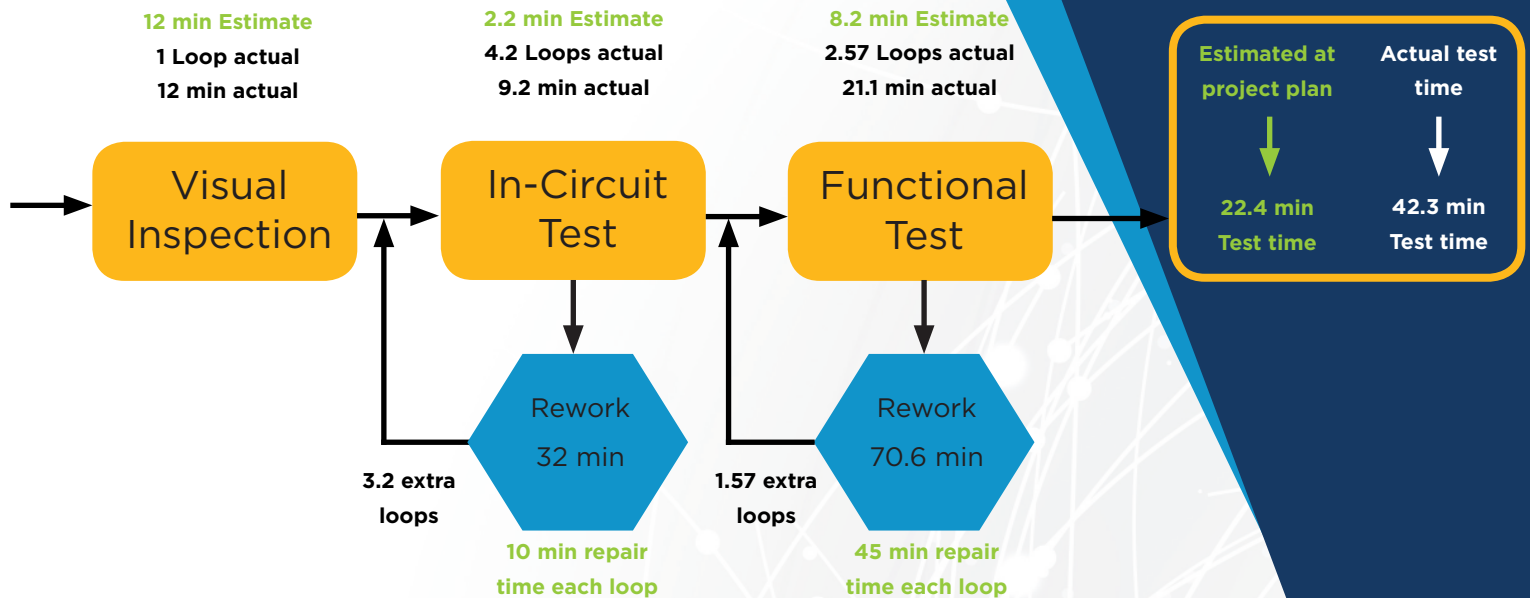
12 min Estimate
1 Loop actual
12 min actual

2.2 min Estimate
4.2 Loops actual
9.2 min actual

8.2 min Estimate
2.57 Loops actual
21.1 min actual

Estimated at project plan

Actual test time

Visual Inspection

In-Circuit Test

Functional Test

22.4 min Test time

42.3 min Test time

Rework 32 min

3.2 extra loops

10 min repair time each loop

Rework 70.6 min

1.57 extra loops

45 min repair time each loop